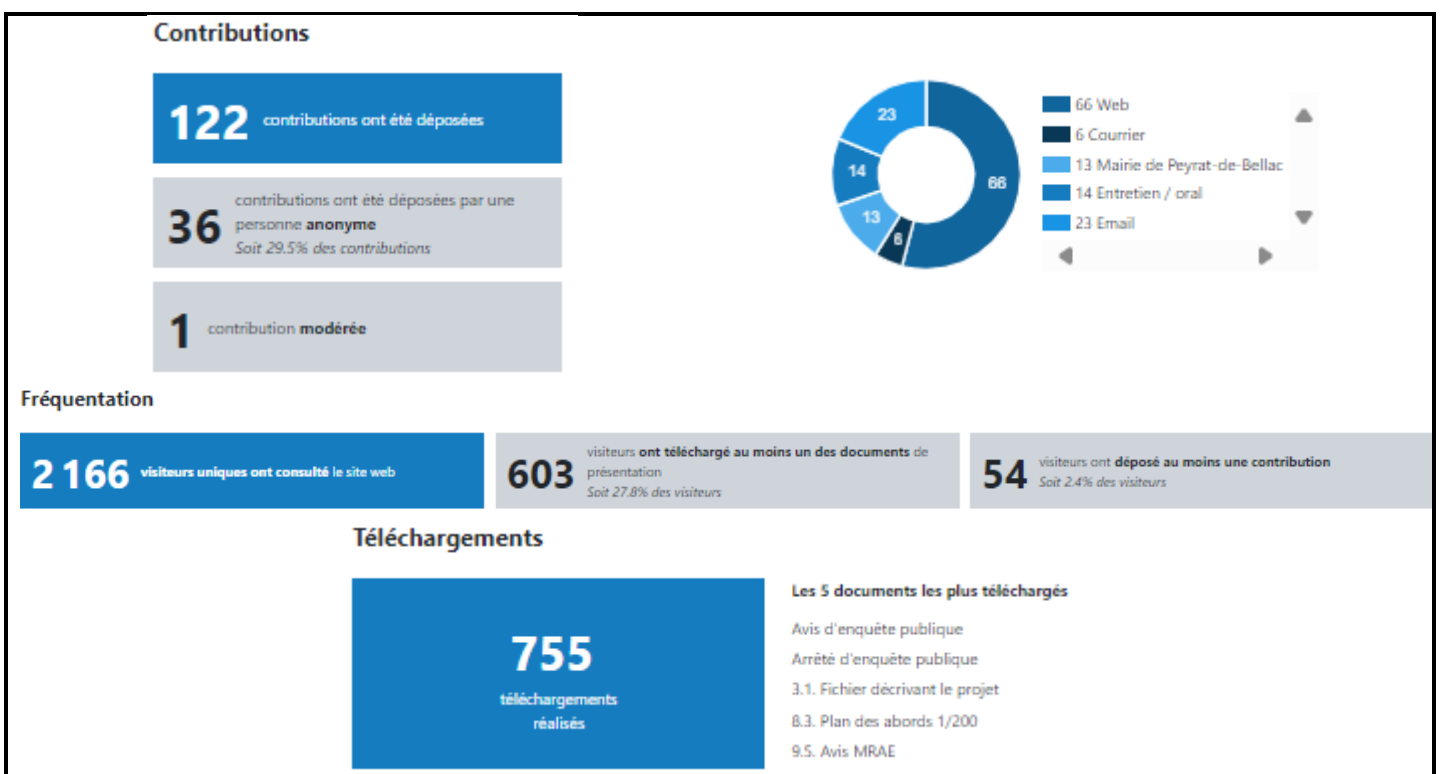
Contributions

122 contributions ont été déposées

36 contributions ont été déposées par une personne anonyme
Soit 29.5% des contributions

1 contribution modérée

23
14
13
6
66

66 Web
6 Courrier
13 Mairie de Peyrat-de-Bellac
14 Entretien / oral
23 Email

Fréquentation

2 166 visiteurs uniques ont consulté le site web

603 visiteurs ont téléchargé au moins un des documents de présentation
Soit 27.8% des visiteurs

54 visiteurs ont déposé au moins une contribution
Soit 2.4% des visiteurs

Téléchargements

755
téléchargements réalisés

Les 5 documents les plus téléchargés

Avis d'enquête publique
Arrêté d'enquête publique
3.1. Fichier décrivant le projet
8.3. Plan des abords 1/200
9.5. Avis MRAE